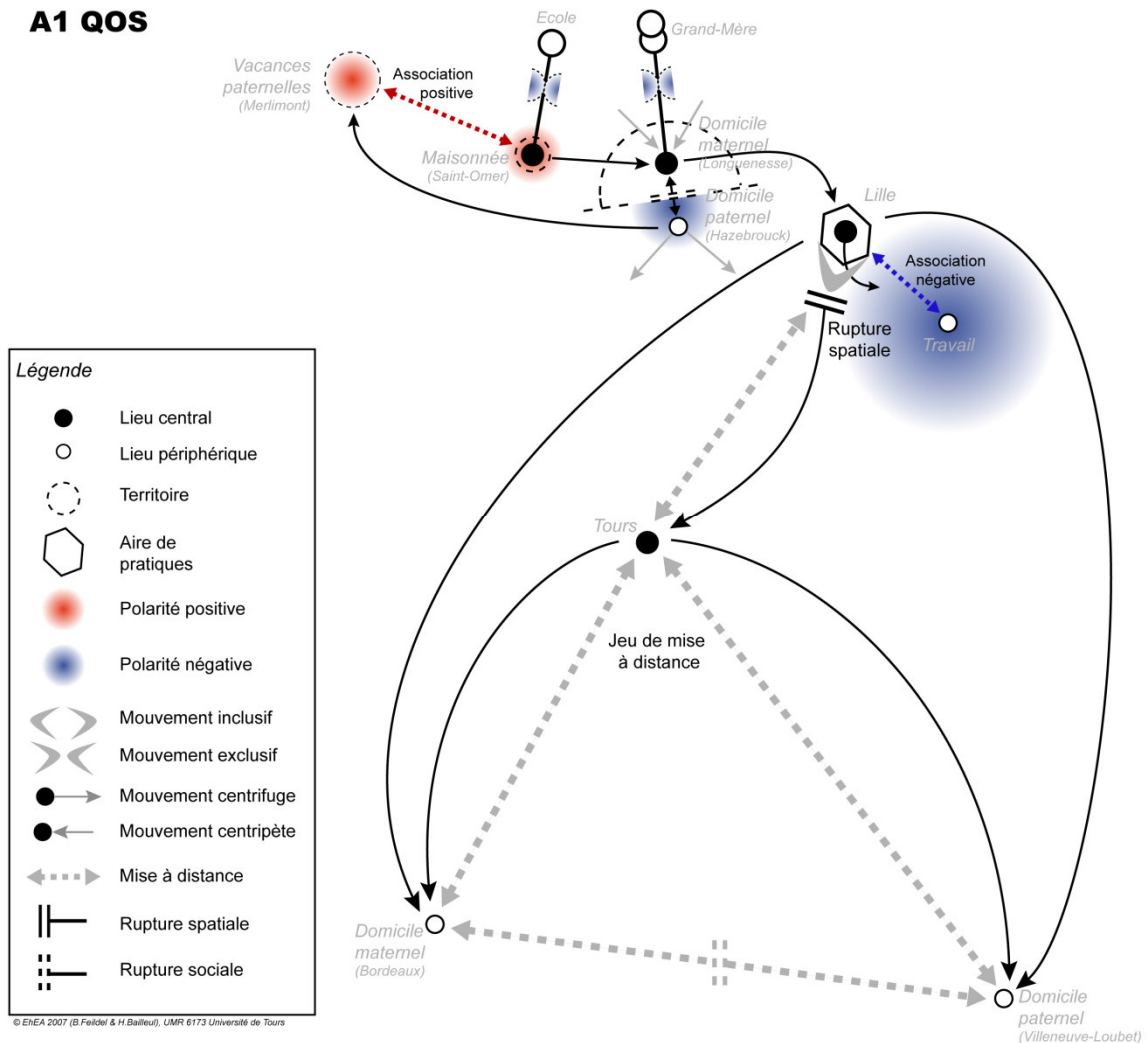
A1 QOS

Ecole

Grand-Mère

Vacances paternelles (Merlimont)

Association positive

Maisonnée (Saint-Omer)

Domicile maternel (Longuenesse)

Domicile paternel (Hazebrouck)

Lille

Association négative

Rupture spatiale

Travail

Tours

Jeu de mise à distance

Domicile maternel (Bordeaux)

Domicile paternel (Villeneuve-Loubet)

Légende

Lieu central

Lieu périphérique

Territoire

Aire de pratiques

Polarité positive

Polarité négative

Mouvement inclusif

Mouvement exclusif

Mouvement centrifuge

Mouvement centripète

Mise à distance

Rupture spatiale

Rupture sociale

© EhEA 2007 (B.Feildel & H.Bailleul), UMR 6173 Université de Tours